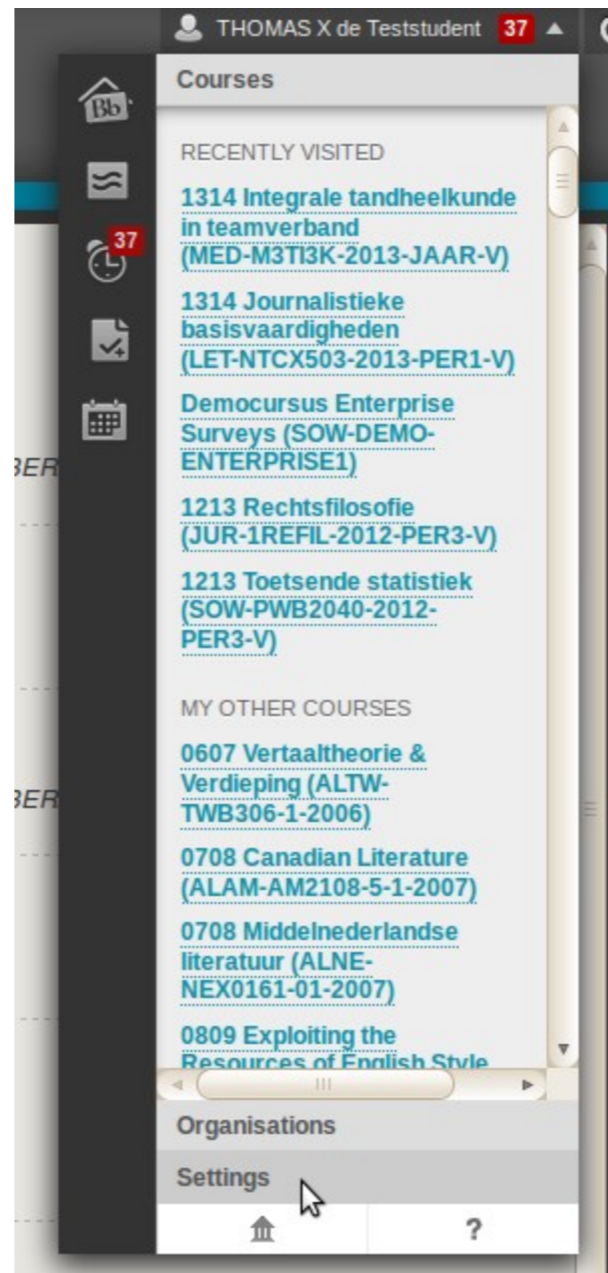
THOMAS X de Teststudent 37

Bb

37

Courses

RECENTLY VISITED

1314 Integrale tandheelkunde in teamverband (MED-M3TI3K-2013-JAAR-V)

1314 Journalistieke basisvaardigheden (LET-NTCX503-2013-PER1-V)

Democursus Enterprise Surveys (SOW-DEMO-ENTERPRISE1)

1213 Rechtsfilosofie (JUR-1REFIL-2012-PER3-V)

1213 Toetsende statistiek (SOW-PWB2040-2012-PER3-V)

MY OTHER COURSES

0607 Vertaaltheorie & Verdieping (ALTW-TWB306-1-2006)

0708 Canadian Literature (ALAM-AM2108-5-1-2007)

0708 Middelnederlandse literatuur (ALNE-NEX0161-01-2007)

0809 Exploiting the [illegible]

BER

BER

Organisations

Settings

?